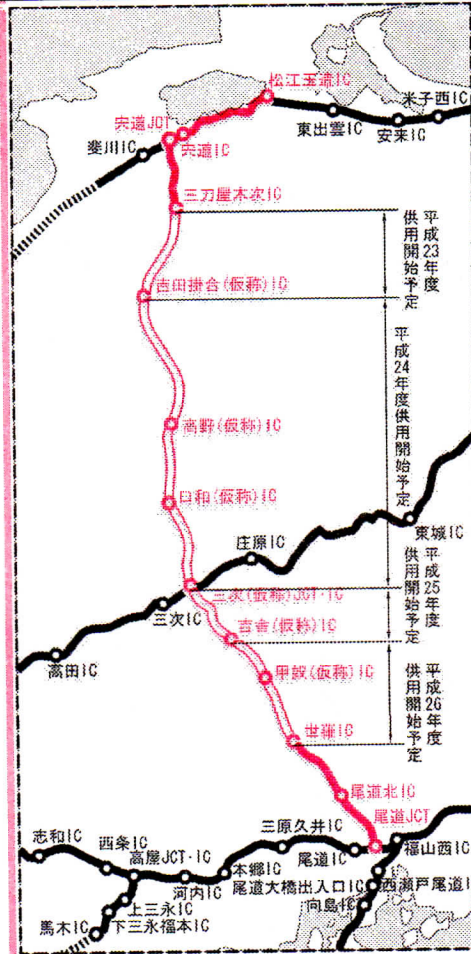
松江玉造IC
米子西IC
宍道JCT
東出雲IC
安来IC
斐川IC
宍道IC
三刀屋木次IC
平成23年度供用開始予定
吉田掛合(仮称)IC
平成24年度供用開始予定
高野(仮称)IC
口和(仮称)IC
東城IC
庄原IC
平成25年度供用開始予定
三次(仮称)JCT・IC
三次IC
吉舎(仮称)IC
高田IC
甲奴(仮称)IC
平成26年度供用開始予定
世羅IC
尾道北IC
尾道JCT
志和IC
西条IC
三原久井IC
福山西IC
高屋JCT・IC
本郷IC
尾道IC
河内IC
尾道大橋出入口IC
西瀬戸尾道IC
上三永IC
向島IC
馬木IC
下三永福本IC